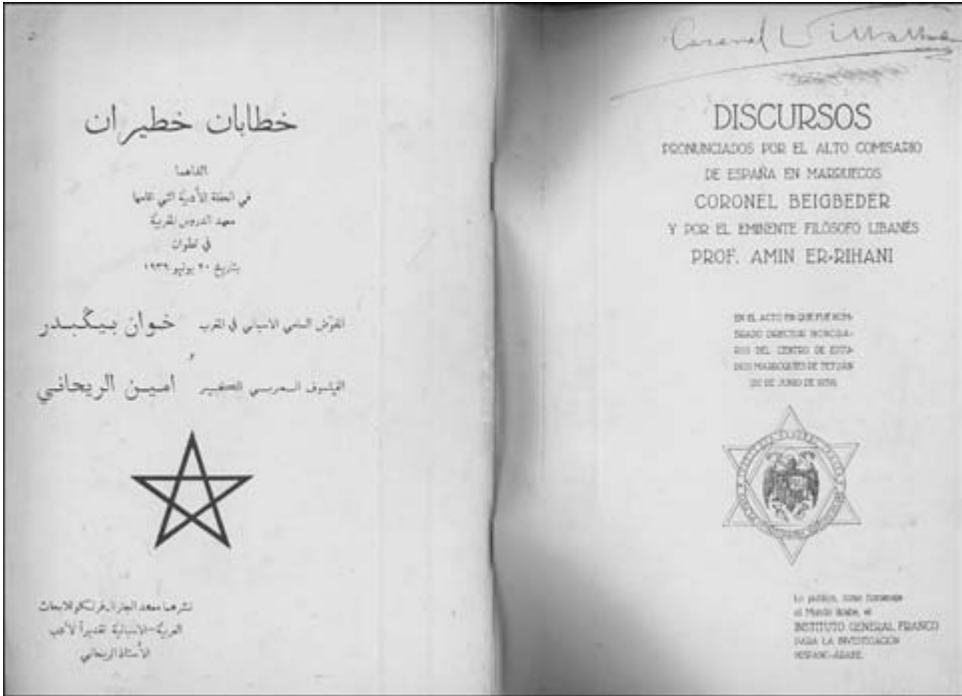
خطابان خطيران

القاهما
في الحفلة الأدبية التي اقامها
معهد الدروس المغربية
في تطوان
بتاريخ ٢٠ يونيو ١٩٣٩

المندوب السامي الاسباني في المغرب خوان بيگبدر
و
الفيلسوف العربي الكبير امين الريحاني

نشرها معهد الجنرال فرانكو للابحاث العربية - الاسبانية تقديراً لأدب الأستاذ الريحاني

Coronel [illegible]

DISCURSOS
PRONUNCIADOS POR EL ALTO COMISARIO DE ESPAÑA EN MARRUECOS
CORONEL BEIGBEDER
Y POR EL EMINENTE FILÓSOFO LIBANÉS
PROF. AMIN ER-RIHANI

EN EL ACTO EN QUE FUE NOMBRADO DIRECTOR HONORARIO DEL CENTRO DE ESTUDIOS MARROQUÍES DE TETUÁN (20 DE JUNIO DE 1939)

Lo publica, como homenaje al Mundo árabe, el
INSTITUTO GENERAL FRANCO
PARA LA INVESTIGACIÓN
HISPANO-ÁRABE.